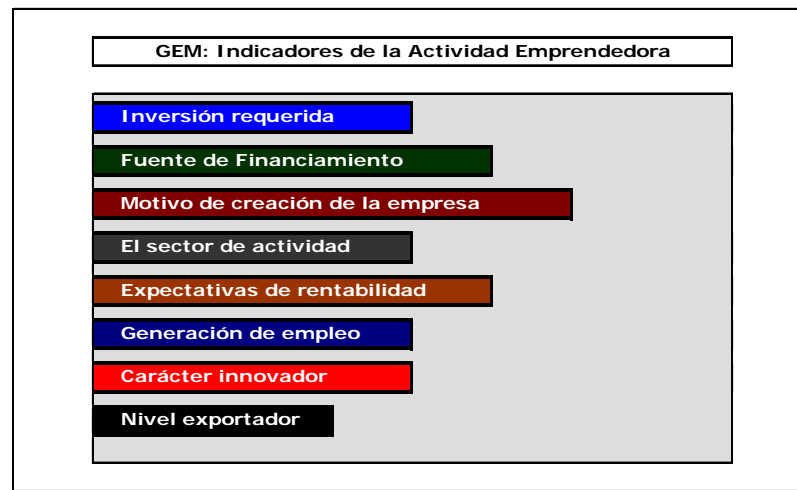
GEM: Indicadores de la Actividad Emprendedora

Inversión requerida

Fuente de Financiamiento

Motivo de creación de la empresa

El sector de actividad

Expectativas de rentabilidad

Generación de empleo

Carácter innovador

Nivel exportador